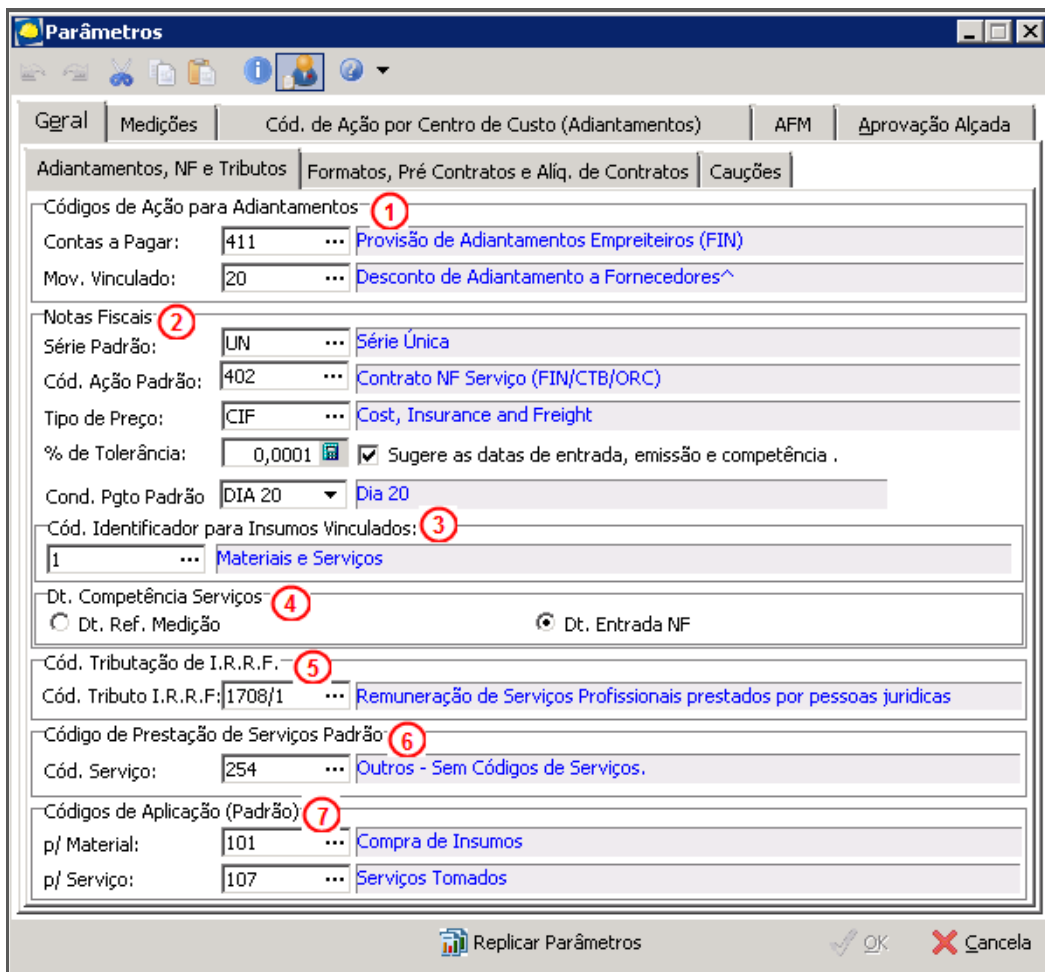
Parâmetros

Geral | Medições | Cód. de Ação por Centro de Custo (Adiantamentos) | AFM | Aprovação Alçada

Adiantamentos, NF e Tributos | Formatos, Pré Contratos e Alíq. de Contratos | Cauções

Códigos de Ação para Adiantamentos 1
Contas a Pagar: 411 ... Provisão de Adiantamentos Empreiteiros (FIN)
Mov. Vinculado: 20 ... Desconto de Adiantamento a Fornecedores^

Notas Fiscais 2
Série Padrão: UN ... Série Única
Cód. Ação Padrão: 402 ... Contrato NF Serviço (FIN/CTB/ORC)
Tipo de Preço: CIF ... Cost, Insurance and Freight
% de Tolerância: 0,0001 Sugere as datas de entrada, emissão e competência .
Cond. Pgto Padrão DIA 20 Dia 20

Cód. Identificador para Insumos Vinculados: 3
1 ... Materiais e Serviços

Dt. Competência Serviços 4
Dt. Ref. Medição
Dt. Entrada NF

Cód. Tributação de I.R.R.F. 5
Cód. Tributo I.R.R.F: 1708/1 ... Remuneração de Serviços Profissionais prestados por pessoas juridicas

Código de Prestação de Serviços Padrão 6
Cód. Serviço: 254 ... Outros - Sem Códigos de Serviços.

Códigos de Aplicação (Padrão) 7
p/ Material: 101 ... Compra de Insumos
p/ Serviço: 107 ... Serviços Tomados

Replicar Parâmetros OK Cancela